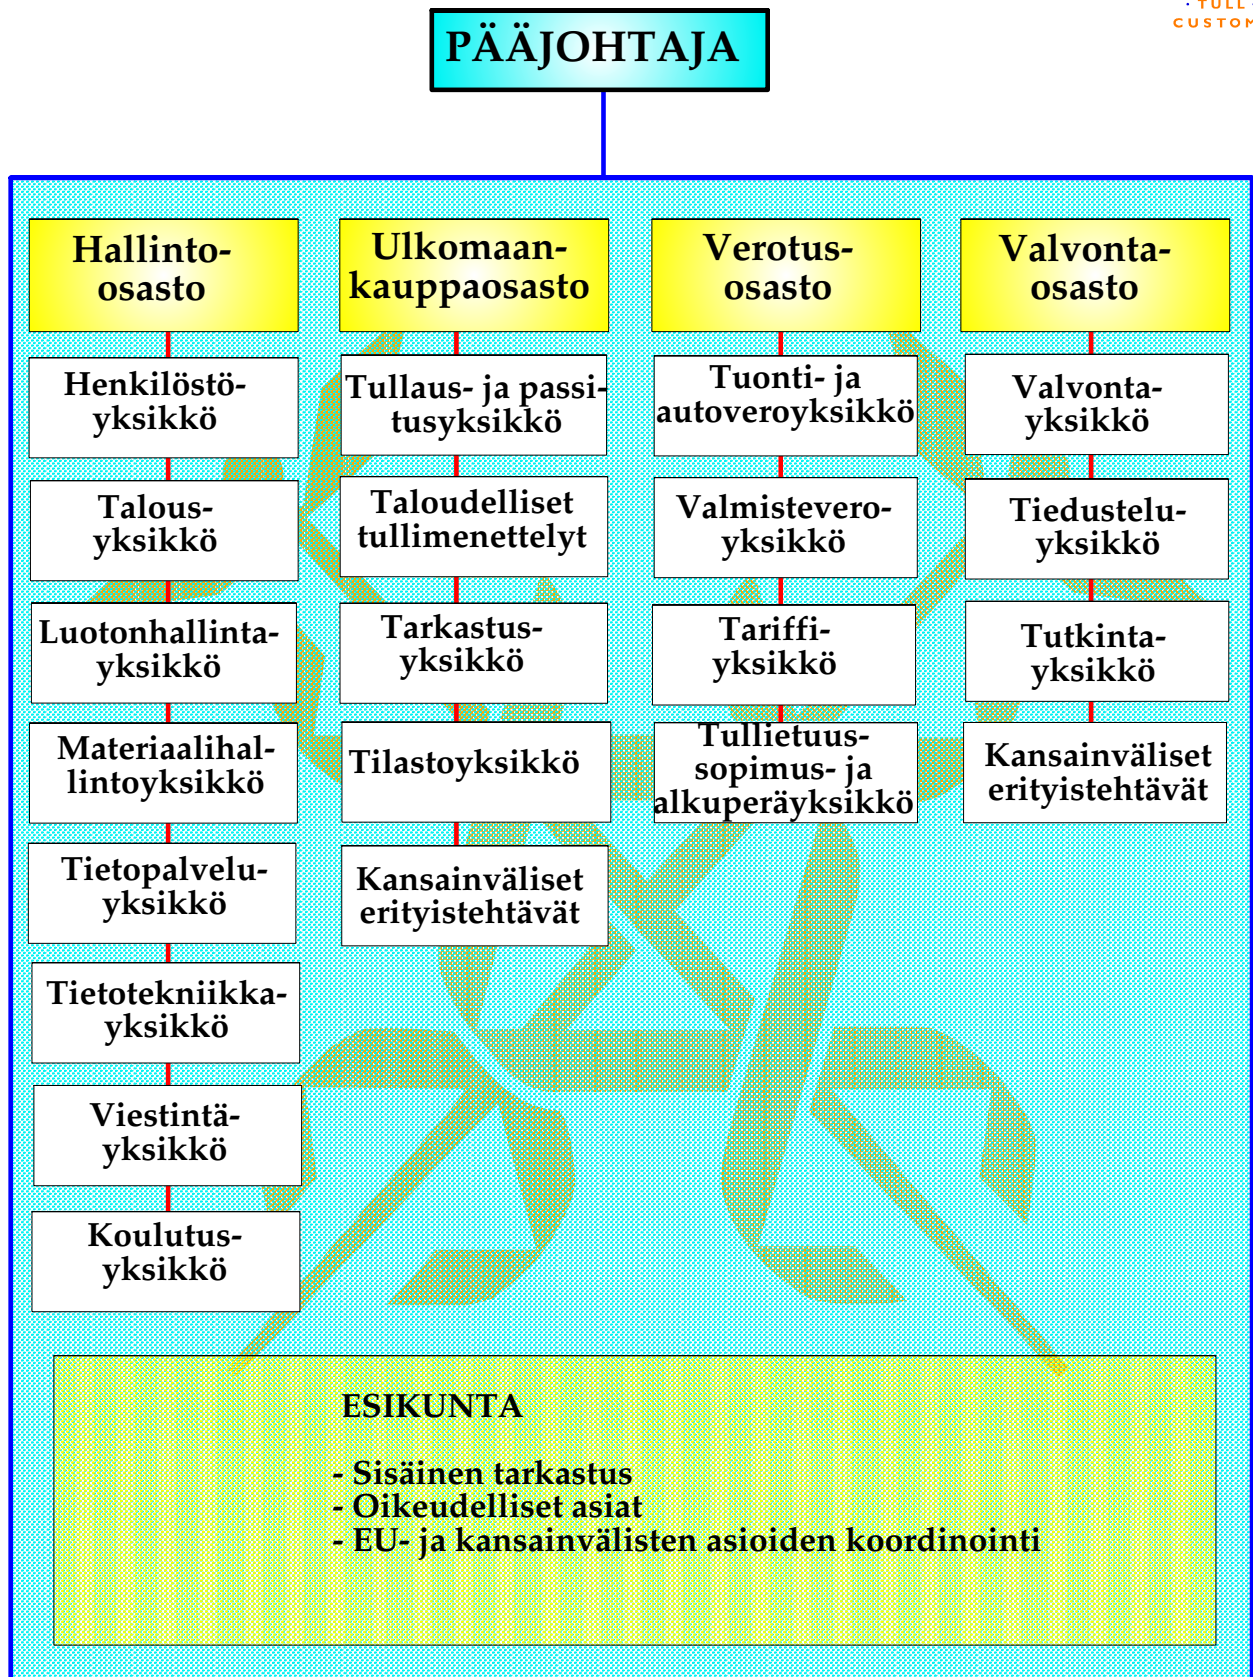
· TULL
CUSTOM

PÄÄJOHTAJA

Hallinto-osasto

Henkilöstöyksikkö

Talousyksikkö

Luotonhallintayksikkö

Materiaalihallintoyksikkö

Tietopalveluyksikkö

Tietotekniikkayksikkö

Viestintäyksikkö

Koulutusyksikkö

Ulkomaankauppaosasto

Tullaus- ja passitusyksikkö

Taloudelliset tullimenettelyt

Tarkastusyksikkö

Tilastoyksikkö

Kansainväliset erityistehtävät

Verotusosasto

Tuonti- ja autoveroyksikkö

Valmisteveroyksikkö

Tariffiyksikkö

Tullietuussopimus- ja alkuperäyksikkö

Valvontaosasto

Valvontayksikkö

Tiedusteluyksikkö

Tutkintayksikkö

Kansainväliset erityistehtävät

ESIKUNTA

- Sisäinen tarkastus
- Oikeudelliset asiat
- EU- ja kansainvälisten asioiden koordinointi